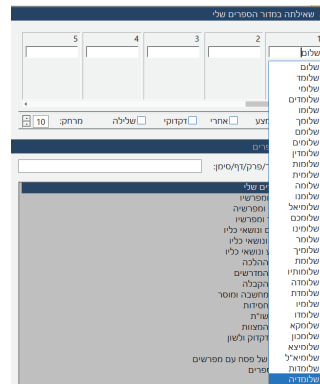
שאילתה במדור הספרים שלי

5
4
3
2
1
שלום

שלום
שלומד
שלומי
שלומדים
שלומו
שלומך
שלומם
שלומים
שלומות
שלומית
שלומה
שלומן
שלומיאל
שלומכם
שלומינו
שלומר
שלומיך
שלומת
שלומותיו
שלומדת
שלומיו
שלומנו
שלומקא
שלומאי
שלומיא
שלומא"ל
שלומדות
שלומדיה

מרחק: 10
שלילה
דקדוקי
אחרי
מצע

פרים
/פרק/דף/סימן:

ים שלי
ומפרשיו
ומפרשיה
ומפרשיו
ם ונושאי כליו
ונושאי כליו
ונושאי כליו
הלכה
המדרשים
הקבלה
מחשבה ומוסר
חסידות
שו"ת
המצוות
דקדוק ולשון
של פסח עם מפרשים
ספרים